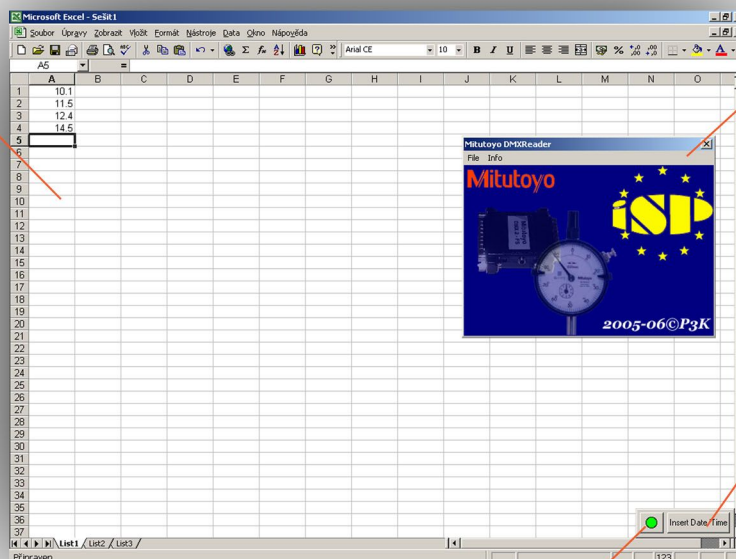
Microsoft Excel - Sešit1

Soubor Úpravy Zobrazit Vložit Formát Nástroje Data Okno Nápověda

Arial CE 10 B I U % , ,00 ,0

A5 =

|  | A | B | C | D | E | F | G | H | I | J | K | L | M | N | O |
|---|---|---|---|---|---|---|---|---|---|---|---|---|---|---|---|
| 1 | 10.1 | | | | | | | | | | | | | | |
| 2 | 11.5 | | | | | | | | | | | | | | |
| 3 | 12.4 | | | | | | | | | | | | | | |
| 4 | 14.5 | | | | | | | | | | | | | | |
| 5 | | | | | | | | | | | | | | | |
| 6 | | | | | | | | | | | | | | | |
| 7 | | | | | | | | | | | | | | | |
| 8 | | | | | | | | | | | | | | | |
| 9 | | | | | | | | | | | | | | | |
| 10 | | | | | | | | | | | | | | | |
| 11 | | | | | | | | | | | | | | | |
| 12 | | | | | | | | | | | | | | | |
| 13 | | | | | | | | | | | | | | | |
| 14 | | | | | | | | | | | | | | | |
| 15 | | | | | | | | | | | | | | | |
| 16 | | | | | | | | | | | | | | | |
| 17 | | | | | | | | | | | | | | | |
| 18 | | | | | | | | | | | | | | | |
| 19 | | | | | | | | | | | | | | | |
| 20 | | | | | | | | | | | | | | | |
| 21 | | | | | | | | | | | | | | | |
| 22 | | | | | | | | | | | | | | | |
| 23 | | | | | | | | | | | | | | | |
| 24 | | | | | | | | | | | | | | | |
| 25 | | | | | | | | | | | | | | | |
| 26 | | | | | | | | | | | | | | | |
| 27 | | | | | | | | | | | | | | | |
| 28 | | | | | | | | | | | | | | | |
| 29 | | | | | | | | | | | | | | | |
| 30 | | | | | | | | | | | | | | | |
| 31 | | | | | | | | | | | | | | | |
| 32 | | | | | | | | | | | | | | | |
| 33 | | | | | | | | | | | | | | | |
| 34 | | | | | | | | | | | | | | | |
| 35 | | | | | | | | | | | | | | | |
| 36 | | | | | | | | | | | | | | | |
| 37 | | | | | | | | | | | | | | | |

Mitutoyo DMXReader
File Info
Mitutoyo
iSP
2005-06©P3K

Insert Date Time

List1 List2 List3

Připraven 123